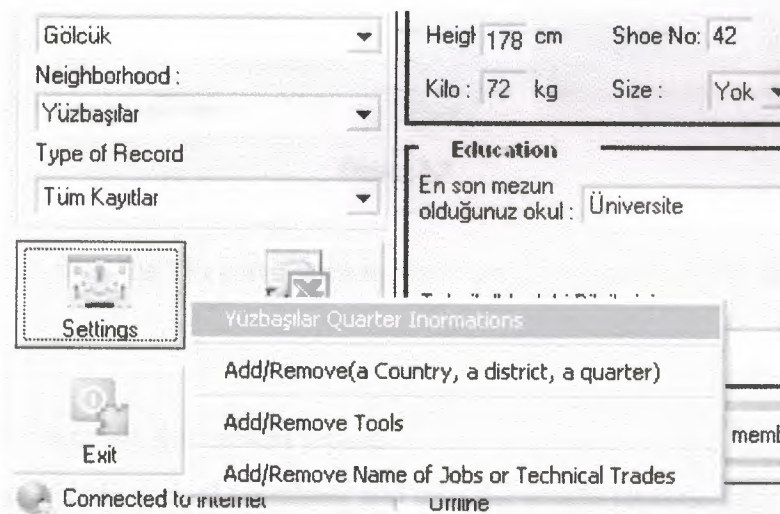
Gölcük

Neighborhood :

Yüzbaşılar

Type of Record

Tüm Kayıtlar

Settings

Exit

Connected to internet

Heigt 178 cm

Shoe No: 42

Kilo : 72 kg

Size :

Yok

Education

En son mezun olduğunuz okul : Üniversite

Yüzbaşılar Quarter Inormations

Add/Remove(a Country, a district, a quarter)

Add/Remove Tools

Add/Remove Name of Jobs or Technical Trades

memb

Offline